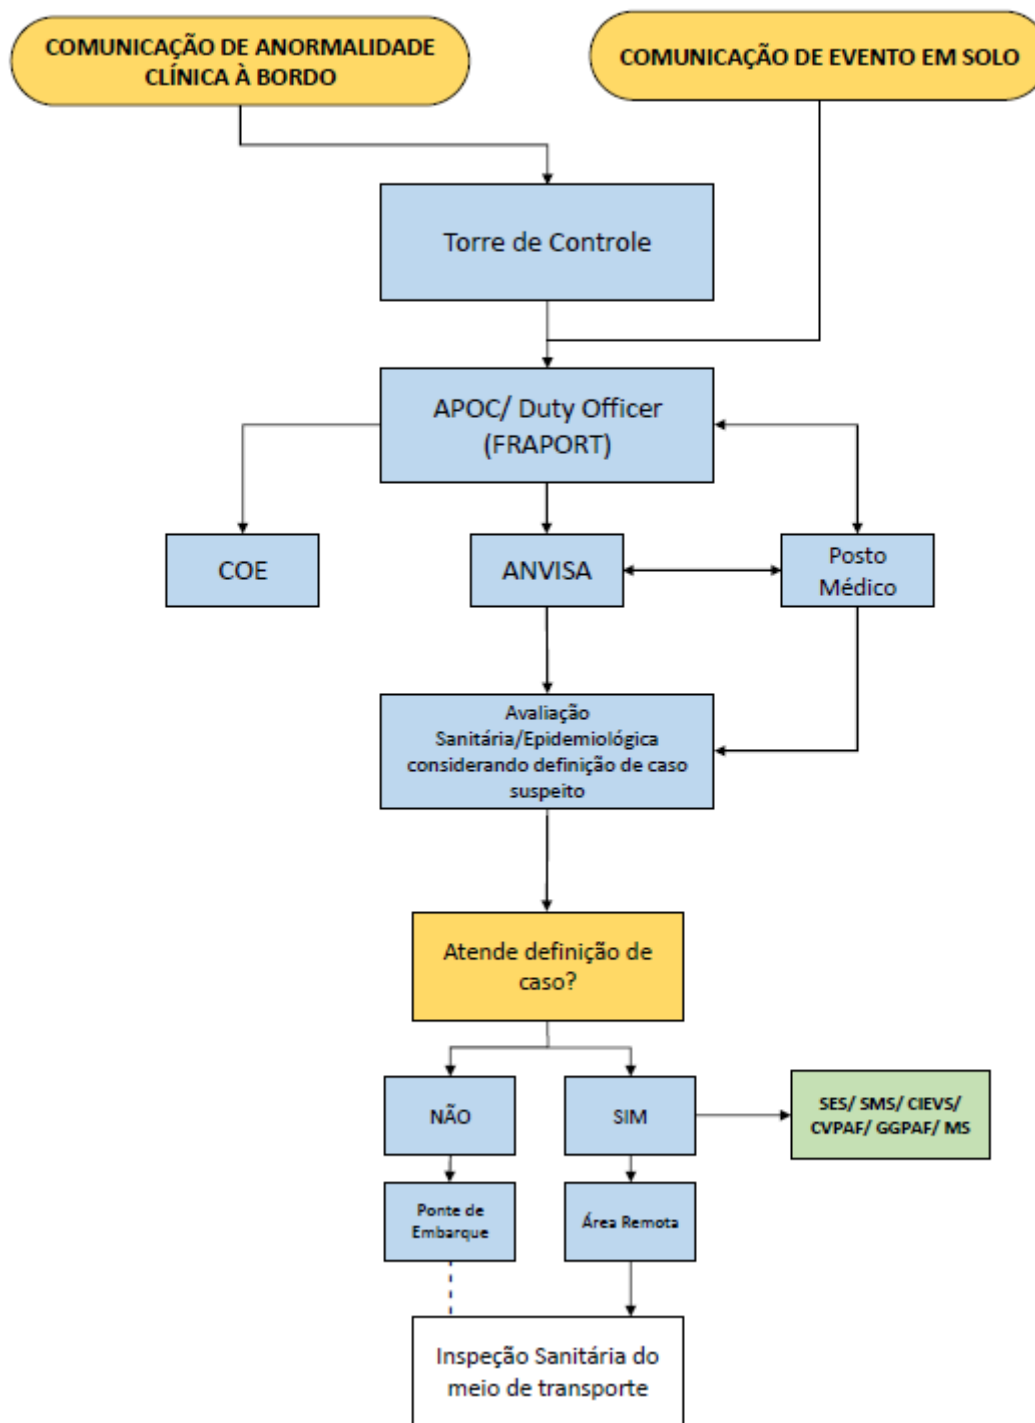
COMUNICAÇÃO DE ANORMALIDADE CLÍNICA À BORDO

COMUNICAÇÃO DE EVENTO EM SOLO

Torre de Controle

APOC/ Duty Officer (FRAPORT)

COE

ANVISA

Posto Médico

Avaliação Sanitária/Epidemiológica considerando definição de caso suspeito

Atende definição de caso?

NÃO

SIM

SES/ SMS/ CIEVS/ CVPAF/ GGPAF/ MS

Ponte de Embarque

Área Remota

Inspeção Sanitária do meio de transporte